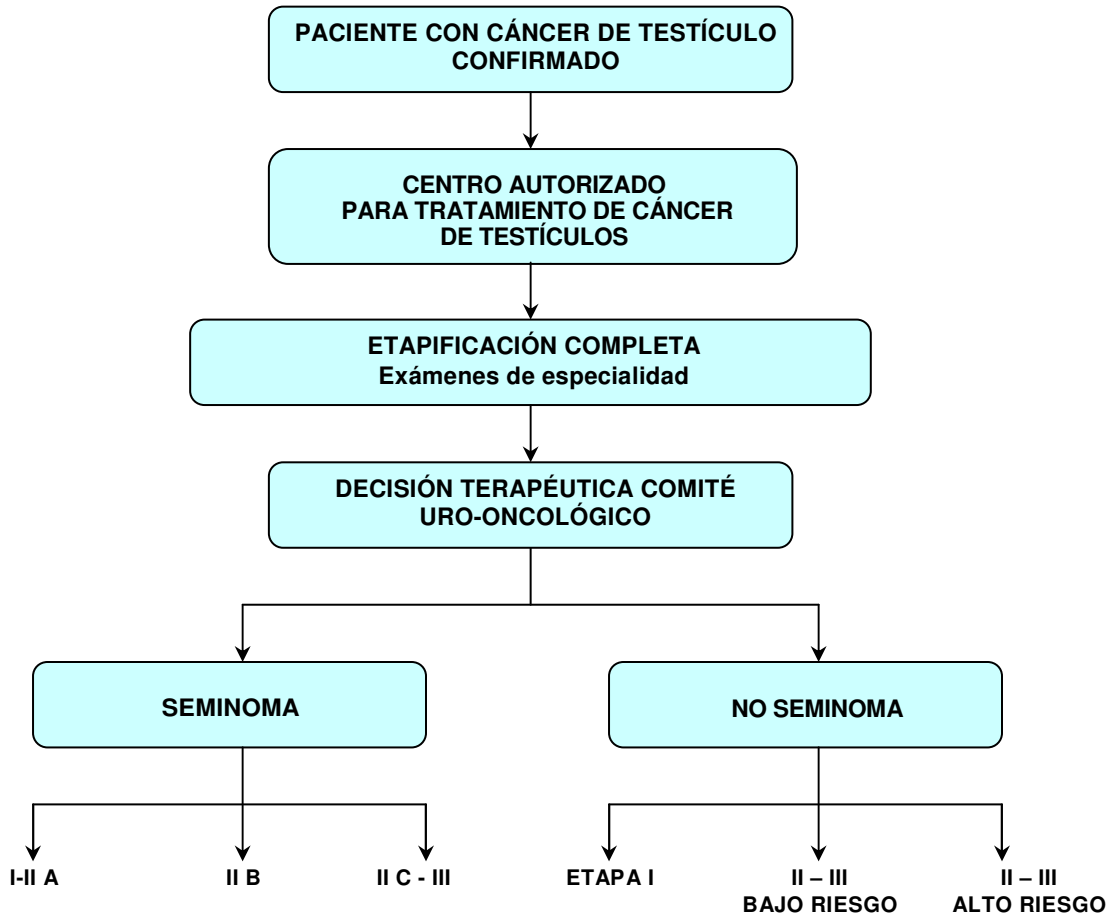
PACIENTE CON CÁNCER DE TESTÍCULO CONFIRMADO

CENTRO AUTORIZADO PARA TRATAMIENTO DE CÁNCER DE TESTÍCULOS

ETAPIFICACIÓN COMPLETA
Exámenes de especialidad

DECISIÓN TERAPÉUTICA COMITÉ URO-ONCOLÓGICO

SEMINOMA

NO SEMINOMA

I-II A

II B

II C - III

ETAPA I

II – III
BAJO RIESGO

II – III
ALTO RIESGO